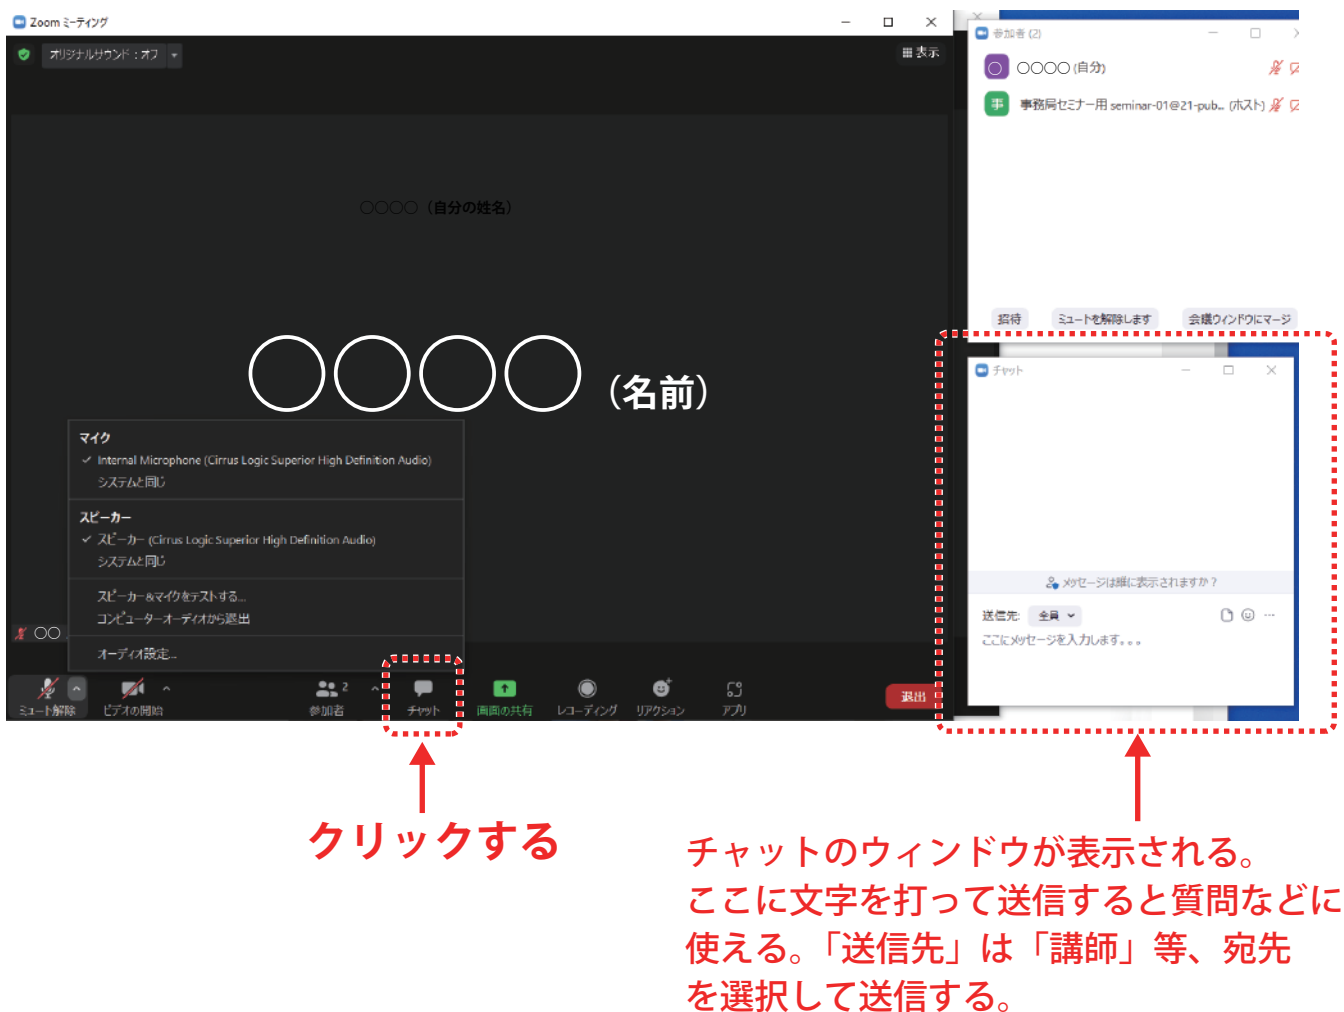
Zoom ミーティング

オリジナルサウンド：オフ

表示

〇〇〇〇（自分の姓名）

〇〇〇〇（名前）

マイク
✓ Internal Microphone (Cirrus Logic Superior High Definition Audio)
システムと同じ

スピーカー
✓ スピーカー (Cirrus Logic Superior High Definition Audio)
システムと同じ

スピーカー＆マイクをテストする...
コンピューターオーディオから退出

オーディオ設定...

〇〇

ミュート解除　ビデオの開始　参加者 2　チャット　画面の共有　レコーディング　リアクション　アプリ　退出

参加者 (2)

〇〇〇〇 (自分)

事務局セミナー用 seminar-01@21-pub... (ホスト)

招待　ミュートを解除します　会議ウィンドウにマージ

チャット

メッセージは誰に表示されますか？

送信先: 全員

ここにメッセージを入力します。。。

クリックする

チャットのウィンドウが表示される。
ここに文字を打って送信すると質問などに使える。「送信先」は「講師」等、宛先を選択して送信する。